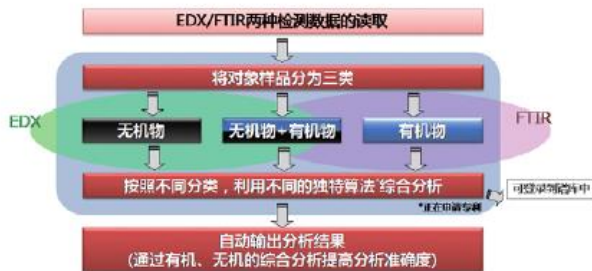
EDX/FTIR两种检测数据的读取

将对象样品分为三类

EDX

无机物

无机物+有机物

有机物

FTIR

按照不同分类，利用不同的独特算法*综合分析

可登录物质库中

*正在申请专利

自动输出分析结果
(通过有机、无机的综合分析提高分析准确度)